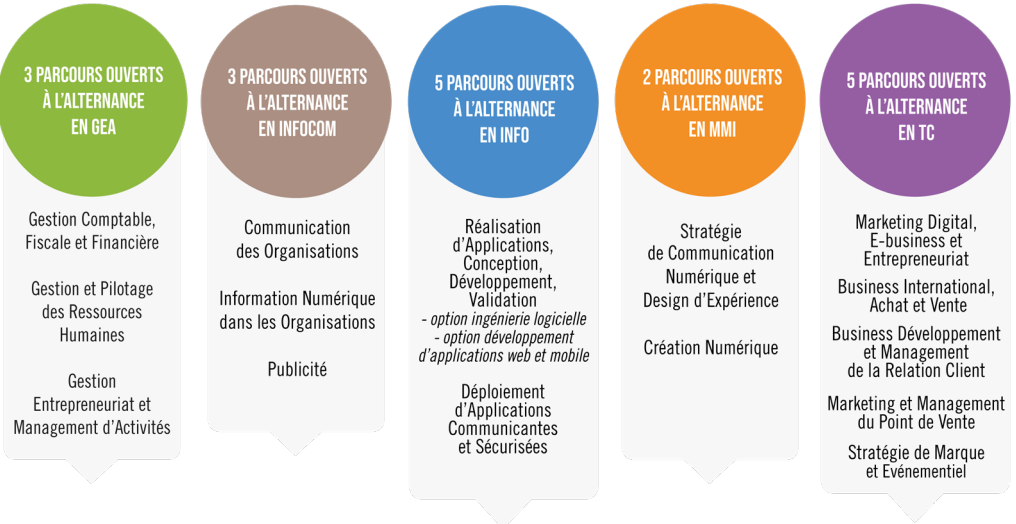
3 PARCOURS OUVERTS À L'ALTERNANCE EN GEA

Gestion Comptable, Fiscale et Financière

Gestion et Pilotage des Ressources Humaines

Gestion Entrepreneuriat et Management d'Activités

3 PARCOURS OUVERTS À L'ALTERNANCE EN INFOCOM

Communication des Organisations

Information Numérique dans les Organisations

Publicité

5 PARCOURS OUVERTS À L'ALTERNANCE EN INFO

Réalisation d'Applications, Conception, Développement, Validation
- option ingénierie logicielle
- option développement d'applications web et mobile

Déploiement d'Applications Communicantes et Sécurisées

2 PARCOURS OUVERTS À L'ALTERNANCE EN MMI

Stratégie de Communication Numérique et Design d'Expérience

Création Numérique

5 PARCOURS OUVERTS À L'ALTERNANCE EN TC

Marketing Digital, E-business et Entrepreneuriat

Business International, Achat et Vente

Business Développement et Management de la Relation Client

Marketing et Management du Point de Vente

Stratégie de Marque et Evénementiel